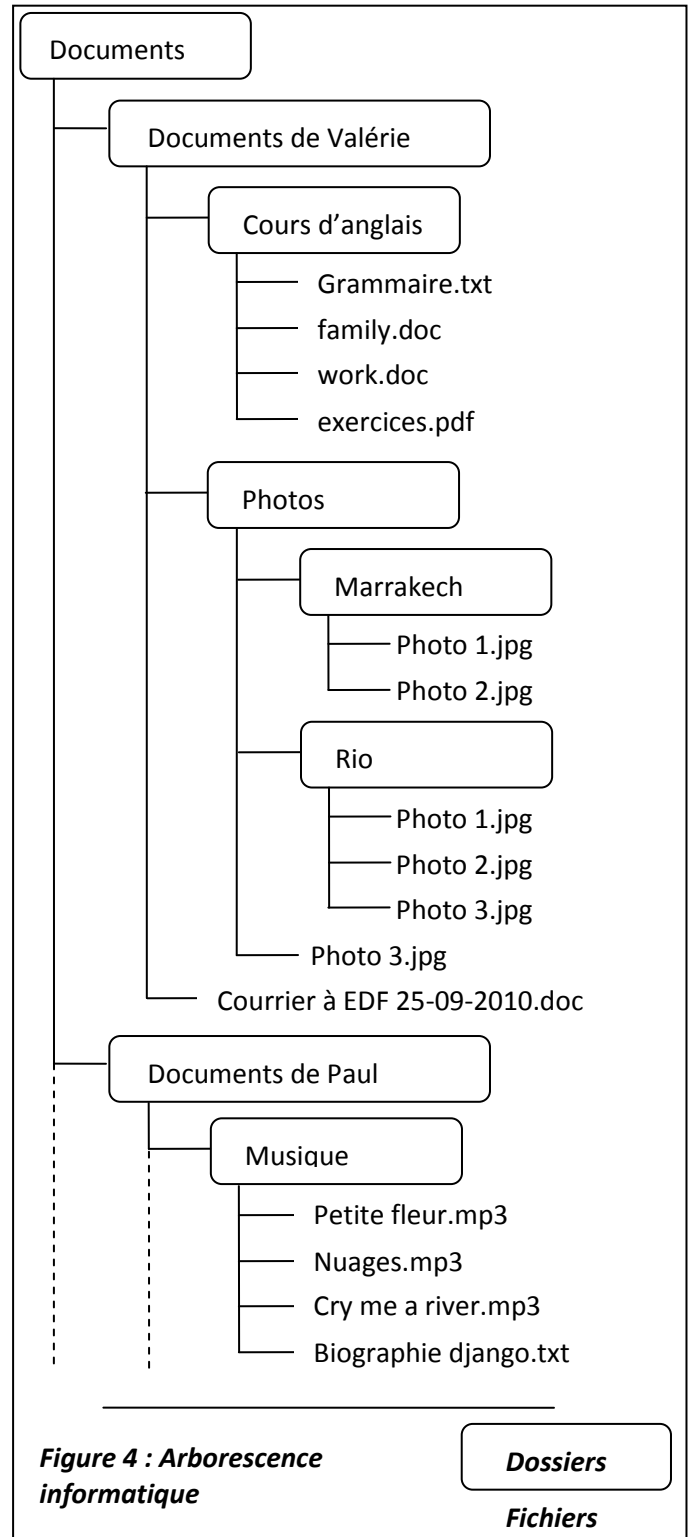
Documents

Documents de Valérie

Cours d’anglais

Grammaire.txt

family.doc

work.doc

exercices.pdf

Photos

Marrakech

Photo 1.jpg

Photo 2.jpg

Rio

Photo 1.jpg

Photo 2.jpg

Photo 3.jpg

Photo 3.jpg

Courrier à EDF 25-09-2010.doc

Documents de Paul

Musique

Petite fleur.mp3

Nuages.mp3

Cry me a river.mp3

Biographie django.txt

*Figure 4 : Arborescence informatique*

*Dossiers*

*Fichiers*